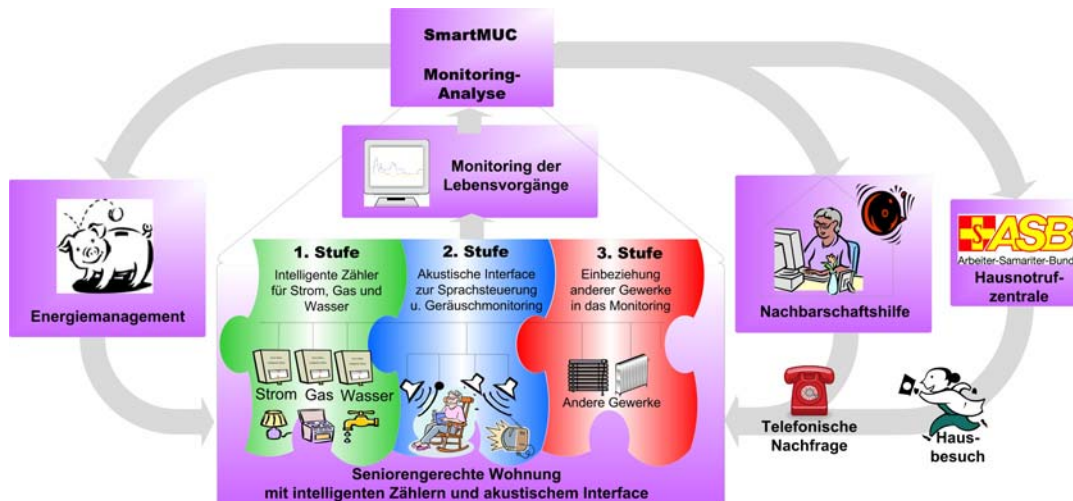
SmartMUC

Monitoring-Analyse

Monitoring der Lebensvorgänge

Energiemanagement

1. Stufe
Intelligente Zähler für Strom, Gas und Wasser

2. Stufe
Akustische Interface zur Sprachsteuerung u. Geräuschmonitoring

3. Stufe
Einbeziehung anderer Gewerke in das Monitoring

Strom Gas Wasser

Andere Gewerke

Nachbarschaftshilfe

ASB
Arbeiter-Samariter-Bund
Hausnotruf-zentrale

Telefonische Nachfrage

Haus-besuch

Seniorengerechte Wohnung
mit intelligenten Zählern und akustischem Interface